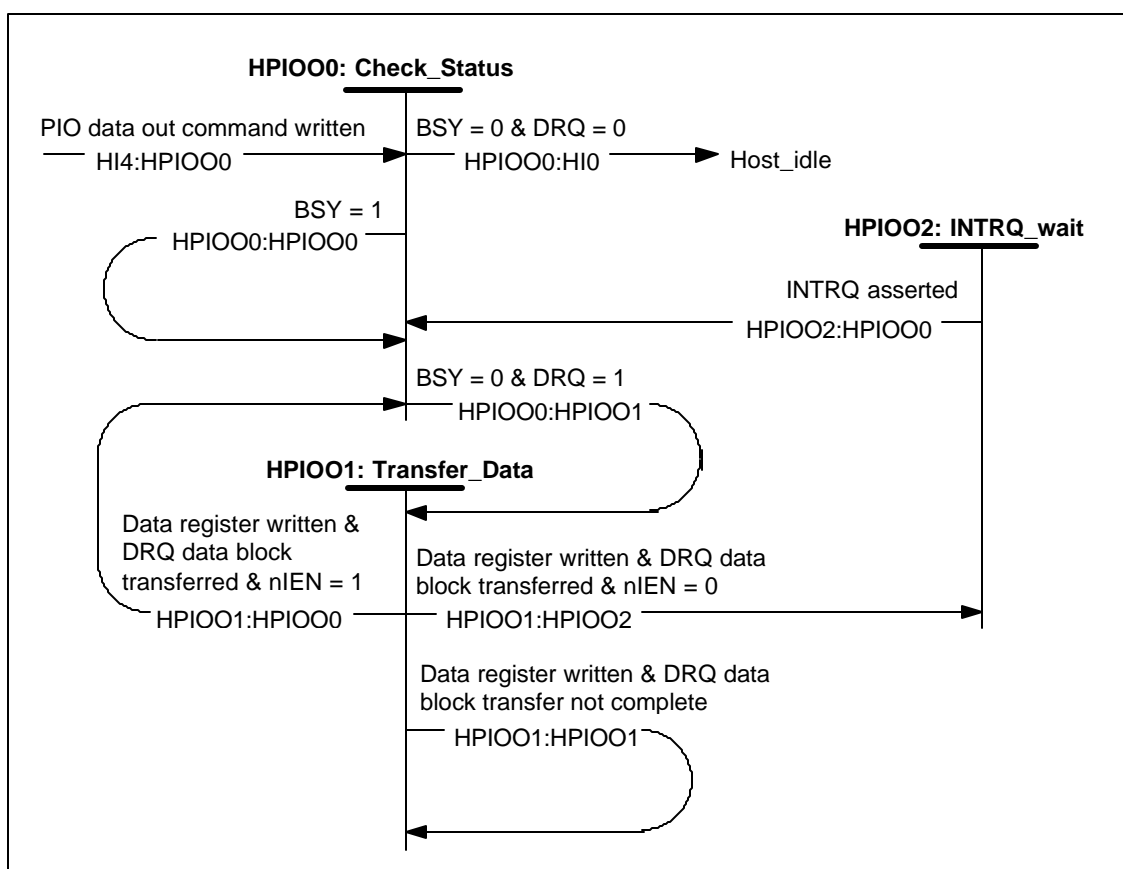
HPIOO0: Check_Status

PIO data out command written

HI4:HPIOO0

BSY = 0 & DRQ = 0

HPIOO0:HI0

Host_idle

BSY = 1

HPIOO0:HPIOO0

HPIOO2: INTRQ_wait

INTRQ asserted

HPIOO2:HPIOO0

BSY = 0 & DRQ = 1

HPIOO0:HPIOO1

HPIOO1: Transfer_Data

Data register written & DRQ data block transferred & nIEN = 1

HPIOO1:HPIOO0

Data register written & DRQ data block transferred & nIEN = 0

HPIOO1:HPIOO2

Data register written & DRQ data block transfer not complete

HPIOO1:HPIOO1